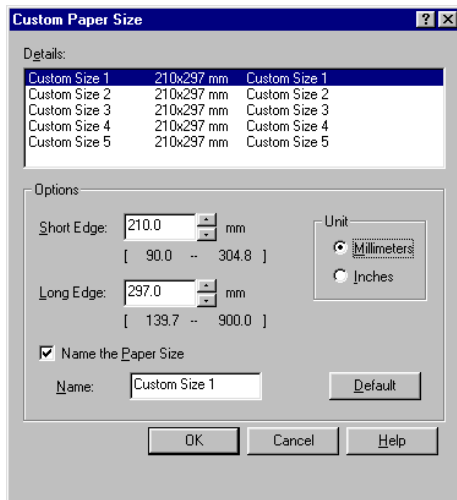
Custom Paper Size

Details:

| | | |
|---|---|---|
| Custom Size 1 | 210x297 mm | Custom Size 1 |
| Custom Size 2 | 210x297 mm | Custom Size 2 |
| Custom Size 3 | 210x297 mm | Custom Size 3 |
| Custom Size 4 | 210x297 mm | Custom Size 4 |
| Custom Size 5 | 210x297 mm | Custom Size 5 |

Options

Short Edge: 210.0 mm
[ 90.0 -- 304.8 ]

Long Edge: 297.0 mm
[ 139.7 -- 900.0 ]

Unit
Millimeters
Inches

Name the Paper Size

Name: Custom Size 1

Default

OK Cancel Help